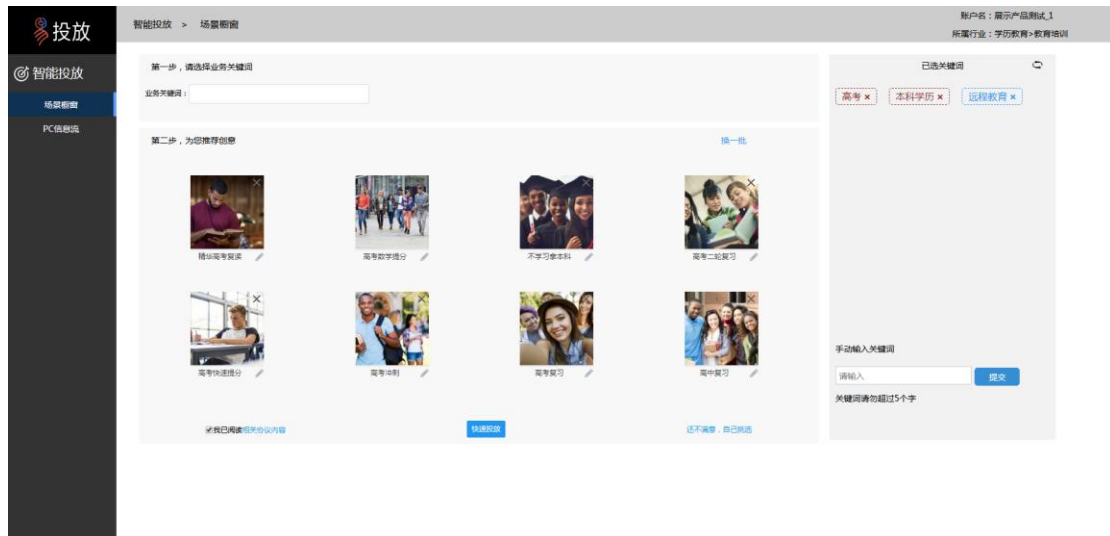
投放

智能投放

场景橱窗

PC信息流

智能投放 > 场景橱窗

账户名：展示产品测试_1
所属行业：学历教育>教育培训

第一步，请选择业务关键词

业务关键词：

第二步，为您推荐创意

换一批

精华高考复读

高考数学提分

不学习拿本科

高考二轮复习

高考快速提分

高考冲刺

高考复习

高中复习

我已阅读相关协议内容

快速投放

还不满意，自己挑选

已选关键词

高考 ×

本科学历 ×

远程教育 ×

手动输入关键词

请输入

提交

关键词请勿超过5个字